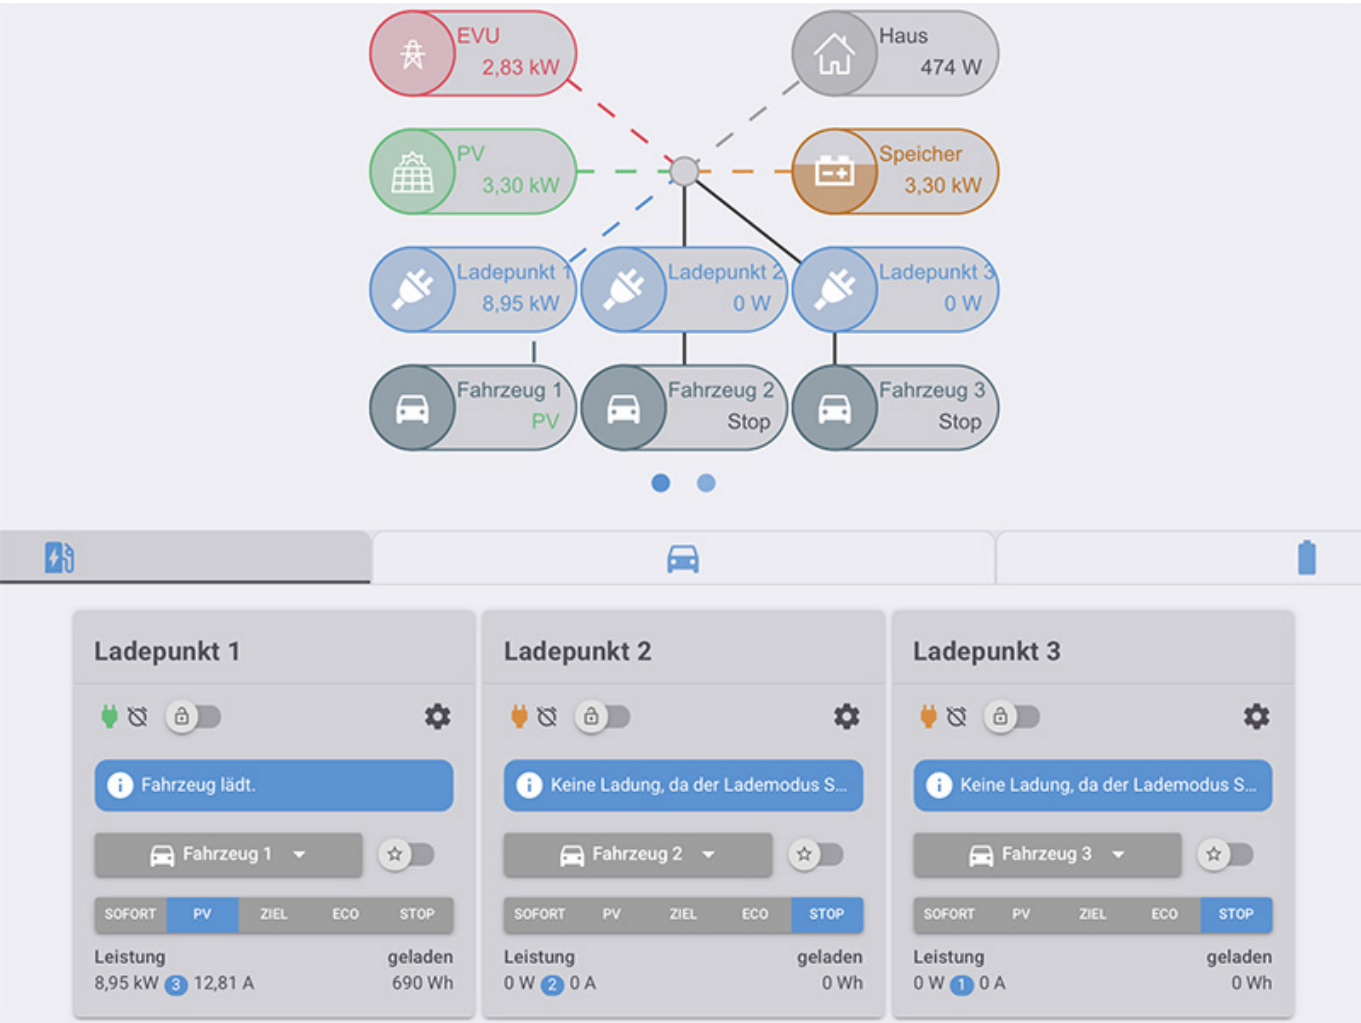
EVU
2,83 kW

Haus
474 W

PV
3,30 kW

Speicher
3,30 kW

Ladepunkt 1
8,95 kW

Ladepunkt 2
0 W

Ladepunkt 3
0 W

Fahrzeug 1
PV

Fahrzeug 2
Stop

Fahrzeug 3
Stop

Ladepunkt 1

Fahrzeug lädt.

Fahrzeug 1

| SOFORT | PV | ZIEL | ECO | STOP |
|---|---|---|---|---|

Leistung
8,95 kW 3 12,81 A

geladen
690 Wh

Ladepunkt 2

Keine Ladung, da der Lademodus S...

Fahrzeug 2

| SOFORT | PV | ZIEL | ECO | STOP |
|---|---|---|---|---|

Leistung
0 W 2 0 A

geladen
0 Wh

Ladepunkt 3

Keine Ladung, da der Lademodus S...

Fahrzeug 3

| SOFORT | PV | ZIEL | ECO | STOP |
|---|---|---|---|---|

Leistung
0 W 1 0 A

geladen
0 Wh